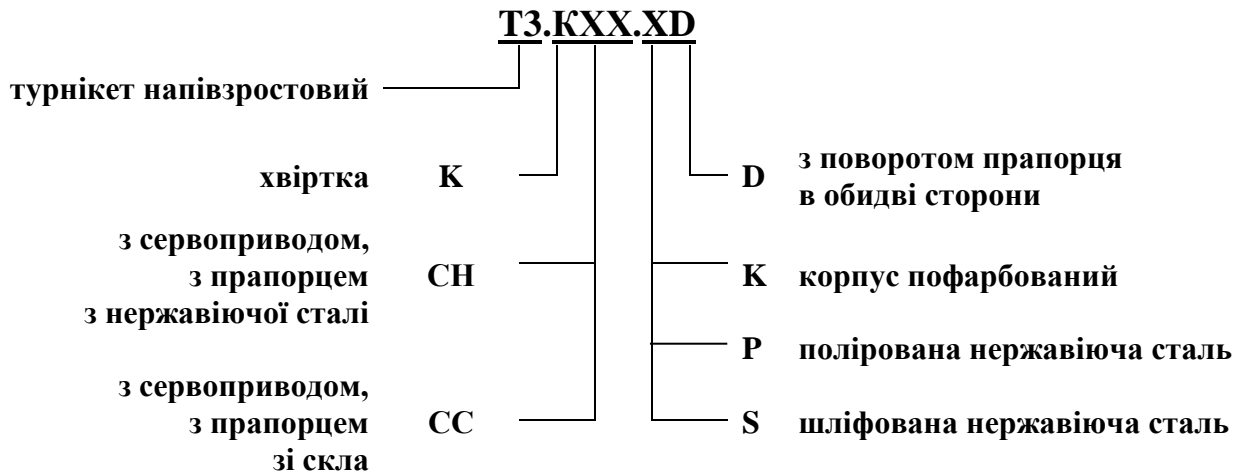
T3.KXX.XD

турнікет напівзростовий

хвіртка K

з сервоприводом, з прапорцем з нержавіючої сталі CH

з сервоприводом, з прапорцем зі скла CC

D з поворотом прапорця в обидві сторони

K корпус пофарбований

P полірована нержавіюча сталь

S шліфована нержавіюча сталь